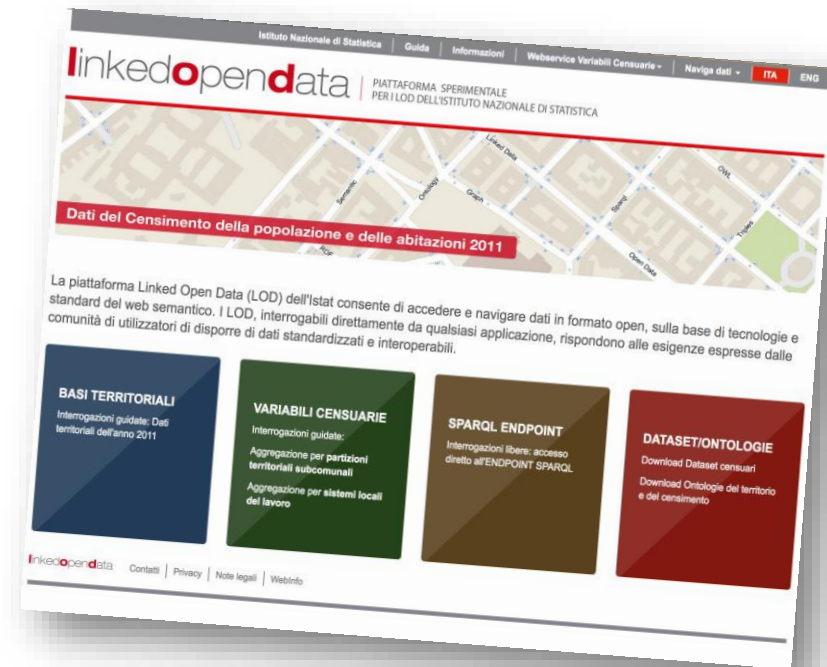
Istituto Nazionale di Statistica | Guida | Informazioni | Webservice Variabili Censuarie | Naviga dati | ITA | ENG

linkedopendata | PIATTAFORMA SPERIMENTALE PER I LOD DELL'ISTITUTO NAZIONALE DI STATISTICA

Linked Data
Semantic
Ontology
Graph
Sparql
OWL
Triples
Open Data
RDF

Dati del Censimento della popolazione e delle abitazioni 2011

La piattaforma Linked Open Data (LOD) dell'Istat consente di accedere e navigare dati in formato open, sulla base di tecnologie e standard del web semantico. I LOD, interrogabili direttamente da qualsiasi applicazione, rispondono alle esigenze espresse dalle comunità di utilizzatori di disporre di dati standardizzati e interoperabili.

BASI TERRITORIALI
Interrogazioni guidate: Dati territoriali dell'anno 2011

VARIABILI CENSUARIE
Interrogazioni guidate:
Aggregazione per partizioni territoriali subcomunali
Aggregazione per sistemi locali del lavoro

SPARQL ENDPOINT
Interrogazioni libere: accesso diretto all'ENDPOINT SPARQL

DATASET/ONTOLOGIE
Download Dataset censuari
Download Ontologie del territorio e del censimento

linkedopendata | Contatti | Privacy | Note legali | WebInfo